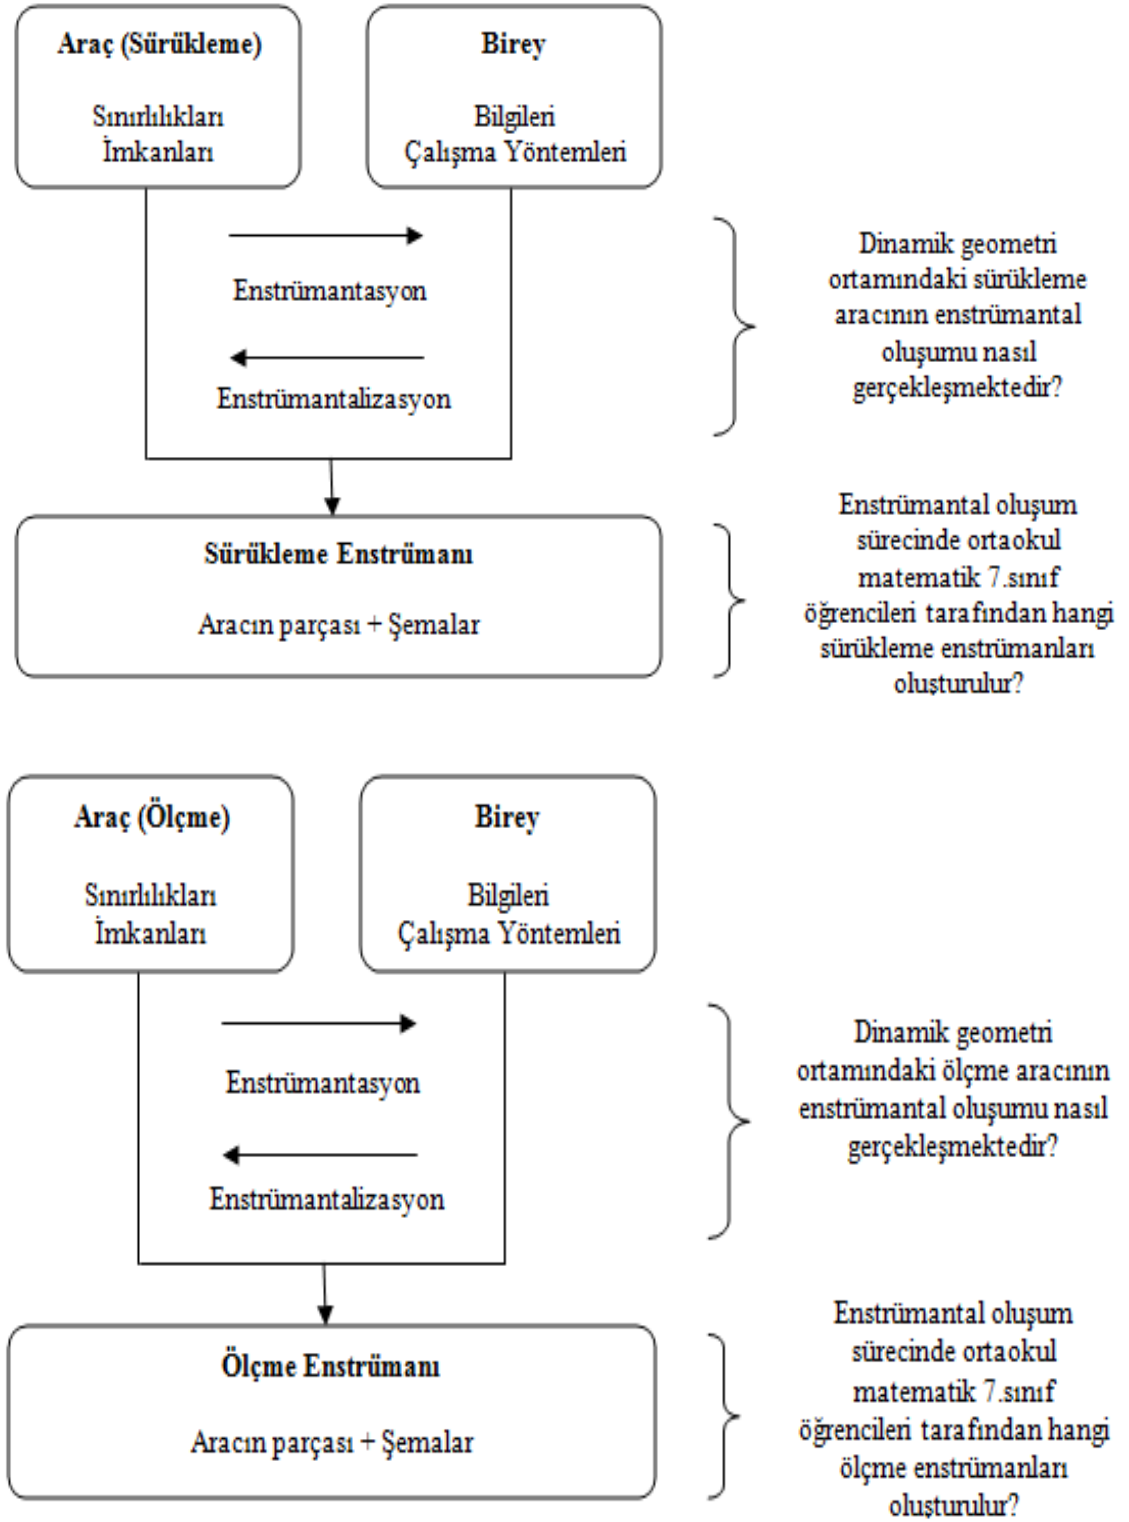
Araç (Sürükleme)

Sınırlılıkları
İmkanları

Birey

Bilgileri
Çalışma Yöntemleri

Enstrümantasyon

Enstrümantalizasyon

Dinamik geometri ortamındaki sürükleme aracının enstrümantal oluşumu nasıl gerçekleşmektedir?

Sürükleme Enstrümanı

Aracın parçası + Şemalar

Enstrümantal oluşum sürecinde ortaokul matematik 7.sınıf öğrencileri tarafından hangi sürükleme enstrümanları oluşturulur?

Araç (Ölçme)

Sınırlılıkları
İmkanları

Birey

Bilgileri
Çalışma Yöntemleri

Enstrümantasyon

Enstrümantalizasyon

Dinamik geometri ortamındaki ölçme aracının enstrümantal oluşumu nasıl gerçekleşmektedir?

Ölçme Enstrümanı

Aracın parçası + Şemalar

Enstrümantal oluşum sürecinde ortaokul matematik 7.sınıf öğrencileri tarafından hangi ölçme enstrümanları oluşturulur?